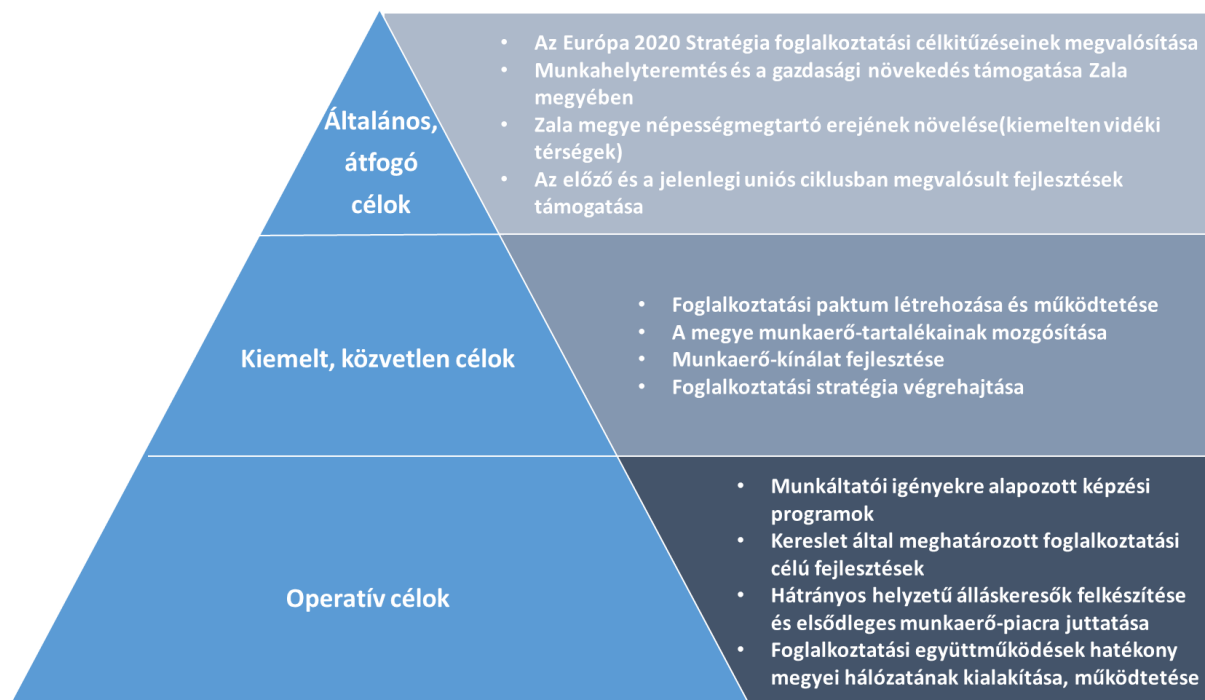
Általános, átfogó célok

- Az Európa 2020 Stratégia foglalkoztatási célkitűzéseinek megvalósítása
- Munkahelyteremtés és a gazdasági növekedés támogatása Zala megyében
- Zala megye népességmegtartó erejének növelése(kiemelten vidéki térségek)
- Az előző és a jelenlegi uniós ciklusban megvalósult fejlesztések támogatása

Kiemelt, közvetlen célok

- Foglalkoztatási paktum létrehozása és működtetése
- A megye munkaerő-tartalékainak mozgósítása
- Munkaerő-kínálat fejlesztése
- Foglalkoztatási stratégia végrehajtása

Operatív célok

- Munkáltatói igényekre alapozott képzési programok
- Kereslet által meghatározott foglalkoztatási célú fejlesztések
- Hátrányos helyzetű álláskeresők felkészítése és elsődleges munkaerő-piacra juttatása
- Foglalkoztatási együttműködések hatékony megyei hálózatának kialakítása, működtetése